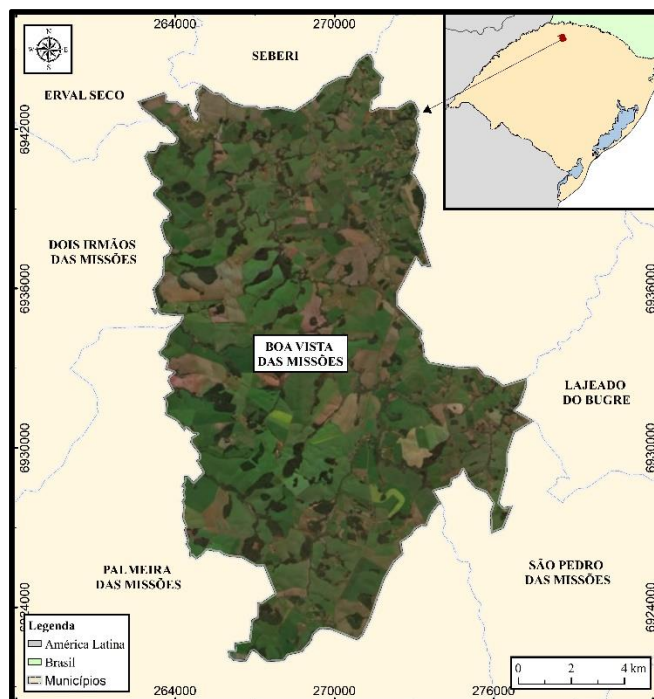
264000
270000
N
W E
S
SEBERI
ERVAL SECO
6942000
DOIS IRMÃOS DAS MISSÕES
6936000
6936000
BOA VISTA DAS MISSÕES
LAJEADO DO BUGRE
6930000
6930000
PALMEIRA DAS MISSÕES
SÃO PEDRO DAS MISSÕES
6924000
6924000
Legenda
América Latina
Brasil
Municípios
0 2 4 km
264000
270000
276000